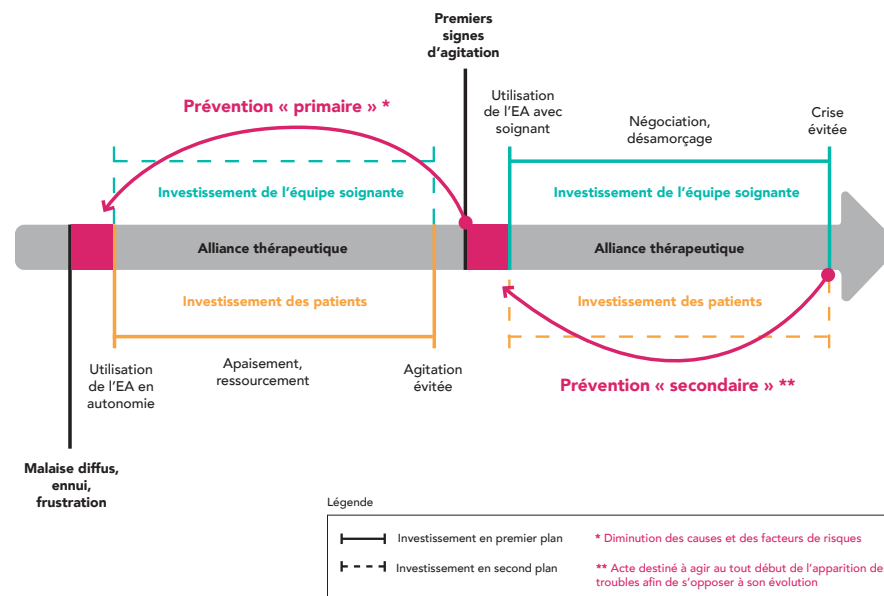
Premiers signes d'agitation

Prévention « primaire » *

Utilisation de l'EA avec soignant

Négociation, désamorçage

Crise évitée

Investissement de l'équipe soignante

Investissement de l'équipe soignante

Alliance thérapeutique

Alliance thérapeutique

Investissement des patients

Investissement des patients

Utilisation de l'EA en autonomie

Apaisement, ressourcement

Agitation évitée

Prévention « secondaire » **

Malaise diffus, ennui, frustration

Légende

Investissement en premier plan

Investissement en second plan

* Diminution des causes et des facteurs de risques

** Acte destiné à agir au tout début de l'apparition de troubles afin de s'opposer à son évolution